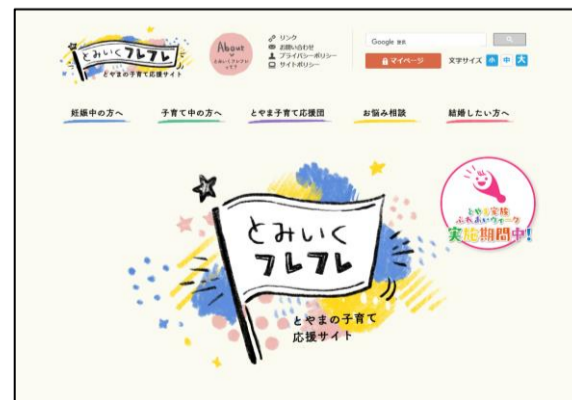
とみいく フレフレ
とやまの子育て応援サイト

About とみいくフレフレ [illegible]

リンク
お問い合わせ
プライバシーポリシー
サイトポリシー

Google 検索

マイページ

文字サイズ 小 中 大

妊娠中の方へ
子育て中の方へ
とやま子育て応援団
お悩み相談
結婚したい方へ

とみいく フレフレ
とやまの子育て応援サイト

とやま家族ふれあいウィーク 実施期間中!